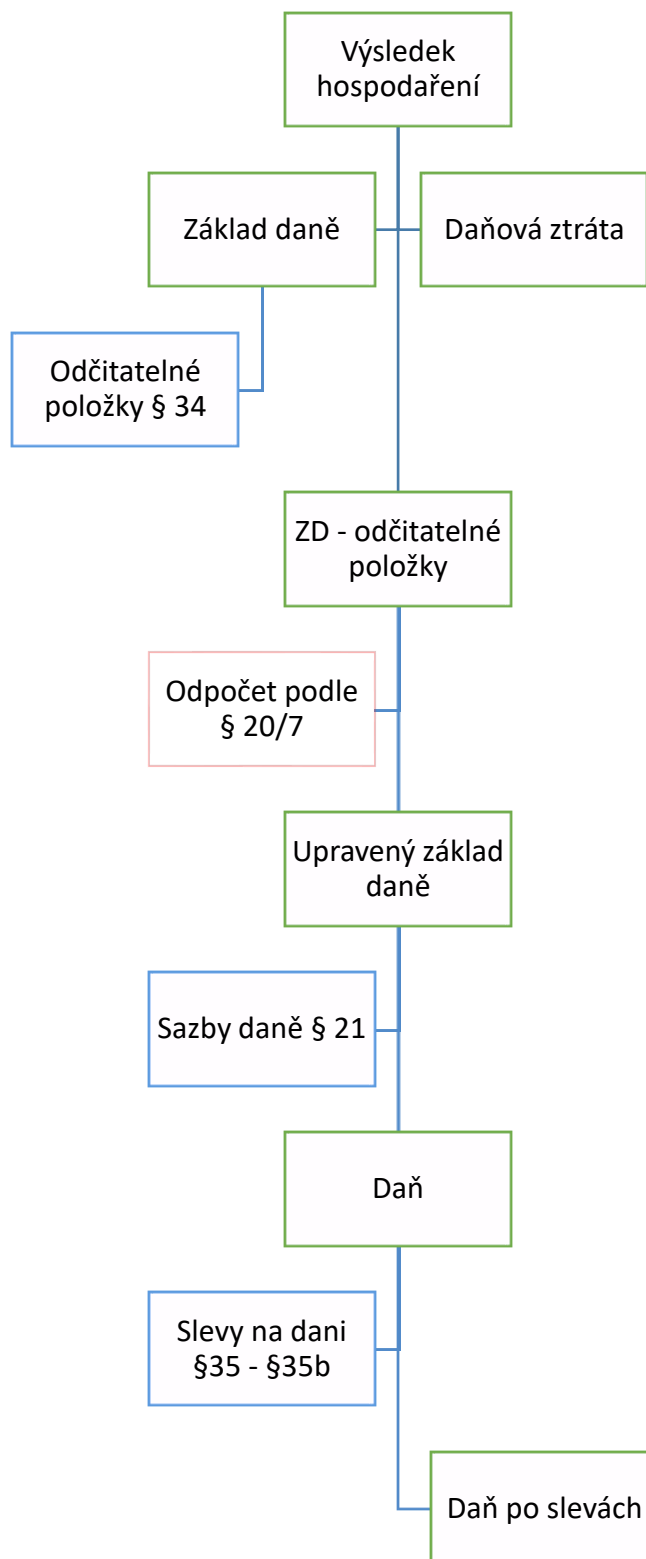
Výsledek hospodaření

Základ daně

Daňová ztráta

Odčitatelné položky § 34

ZD - odčitatelné položky

Odpočet podle § 20/7

Upravený základ daně

Sazby daně § 21

Daň

Slevy na dani §35 - §35b

Daň po slevách